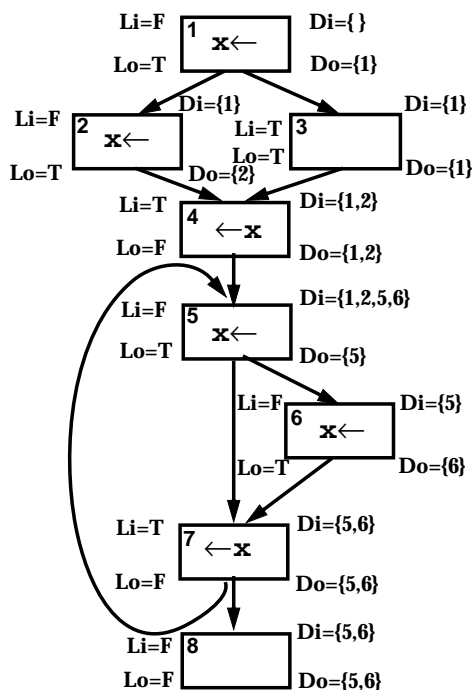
Li=F
1
x←
Di={ }
Lo=T
Do={1}

Li=F
2
x←
Di={1}
Lo=T
Do={2}

Di={1}
Li=T
3
Lo=T
Do={1}

Li=T
4
←x
Di={1,2}
Lo=F
Do={1,2}

Li=F
5
x←
Di={1,2,5,6}
Lo=T
Do={5}

Li=F
6
x←
Di={5}
Lo=T
Do={6}

Li=T
7
←x
Di={5,6}
Lo=F
Do={5,6}

Li=F
8
Di={5,6}
Lo=F
Do={5,6}